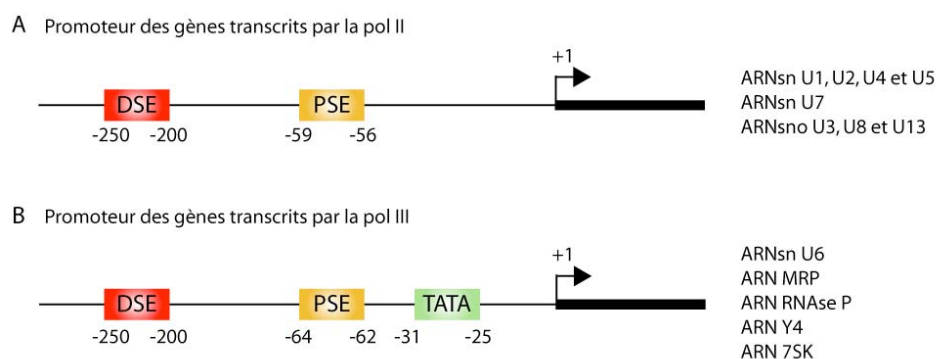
A Promoteur des gènes transcrits par la pol II

+1

DSE
-250 -200

PSE
-59 -56

ARNsn U1, U2, U4 et U5
ARNsn U7
ARNsno U3, U8 et U13

B Promoteur des gènes transcrits par la pol III

+1

DSE
-250 -200

PSE
-64 -62

TATA
-31 -25

ARNsn U6
ARN MRP
ARN RNAse P
ARN Y4
ARN 7SK